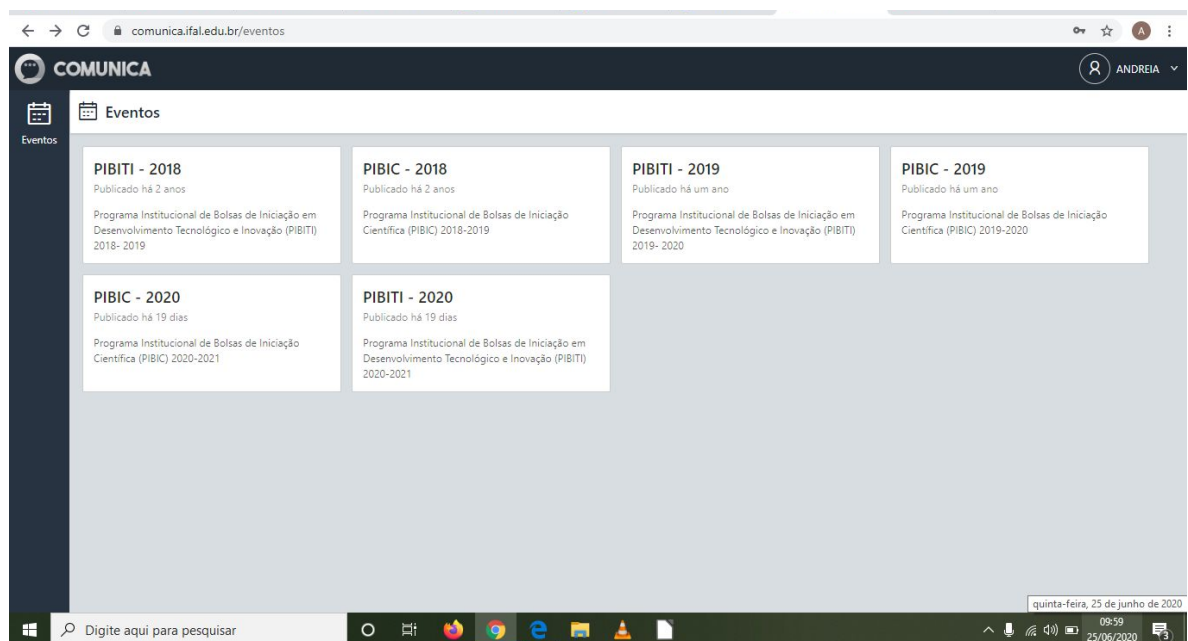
comunica.ifal.edu.br/eventos

A

COMUNICA

ANDREIA

Eventos

Eventos

PIBITI - 2018
Publicado há 2 anos
Programa Institucional de Bolsas de Iniciação em Desenvolvimento Tecnológico e Inovação (PIBITI) 2018- 2019

PIBIC - 2018
Publicado há 2 anos
Programa Institucional de Bolsas de Iniciação Científica (PIBIC) 2018-2019

PIBITI - 2019
Publicado há um ano
Programa Institucional de Bolsas de Iniciação em Desenvolvimento Tecnológico e Inovação (PIBITI) 2019- 2020

PIBIC - 2019
Publicado há um ano
Programa Institucional de Bolsas de Iniciação Científica (PIBIC) 2019-2020

PIBIC - 2020
Publicado há 19 dias
Programa Institucional de Bolsas de Iniciação Científica (PIBIC) 2020-2021

PIBITI - 2020
Publicado há 19 dias
Programa Institucional de Bolsas de Iniciação em Desenvolvimento Tecnológico e Inovação (PIBITI) 2020-2021

quinta-feira, 25 de junho de 2020

Digite aqui para pesquisar

09:59
25/06/2020

3